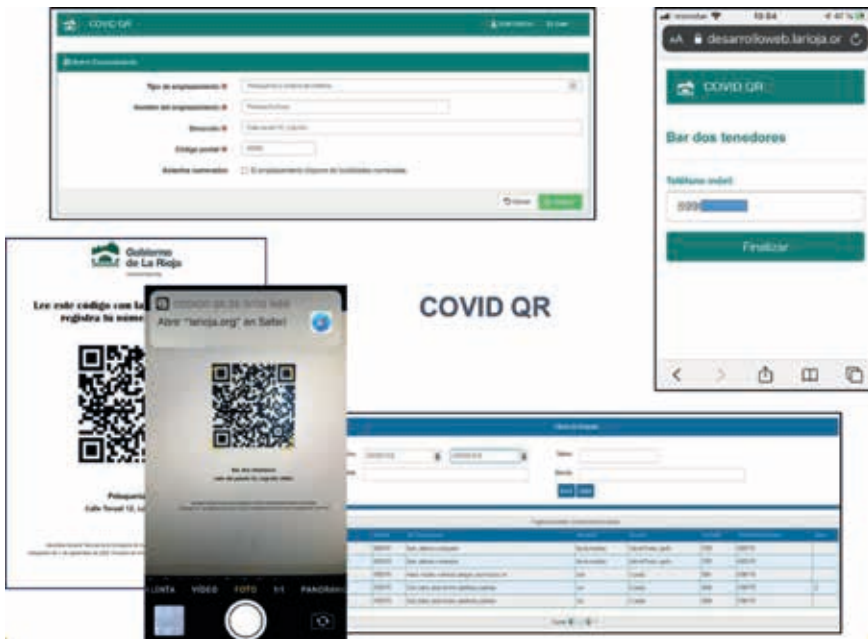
COVID QR

Tipo de emplazamiento
Nombre del emplazamiento
Dirección
Código postal
Aforo

10:54
AA desarrolloweb.larioja.or

COVID QR

Bar dos tenedores

Teléfono móvil
699

Finalizar

Gobierno de La Rioja

Lee este código con la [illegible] registra tu núme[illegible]

Abre "larioja.org" en Safari

COVID QR

Peluquería
Calle Teruel 12, Lo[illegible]

LENTA VÍDEO FOTO 1:1 PANORÁ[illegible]